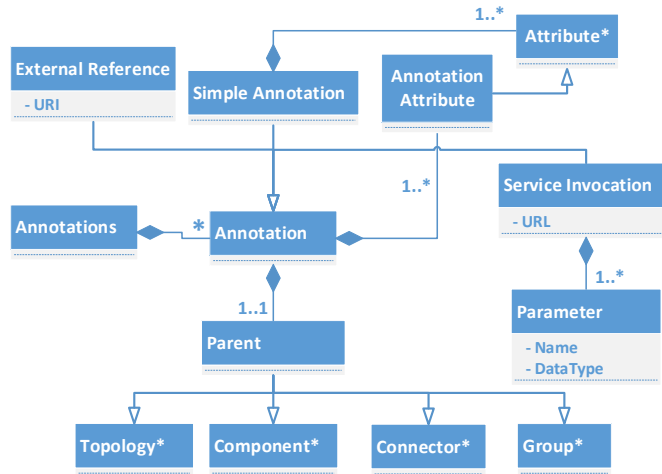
1..*

Attribute*

External Reference

- URI

Simple Annotation

Annotation Attribute

1..*

Service Invocation

- URL

Annotations

*

Annotation

1..*

1..1

Parent

Parameter

- Name
- DataType

Topology*

Component*

Connector*

Group*